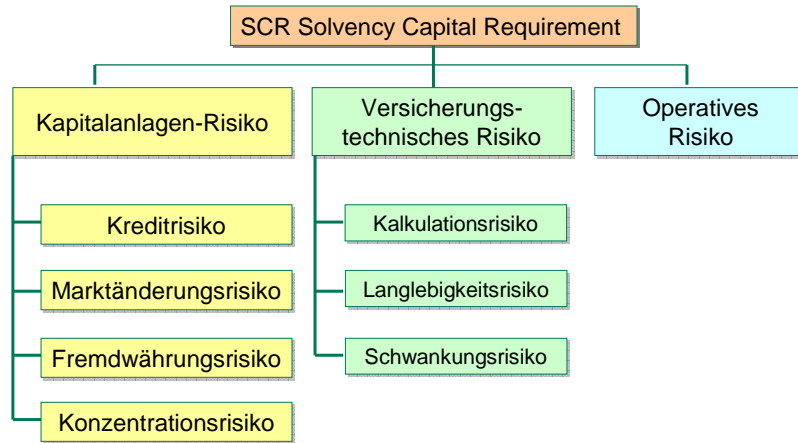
SCR Solvency Capital Requirement

Kapitalanlagen-Risiko

Kreditrisiko

Marktänderungsrisiko

Fremdwährungsrisiko

Konzentrationsrisiko

Versicherungstechnisches Risiko

Kalkulationsrisiko

Langlebigkeitsrisiko

Schwankungsrisiko

Operatives Risiko